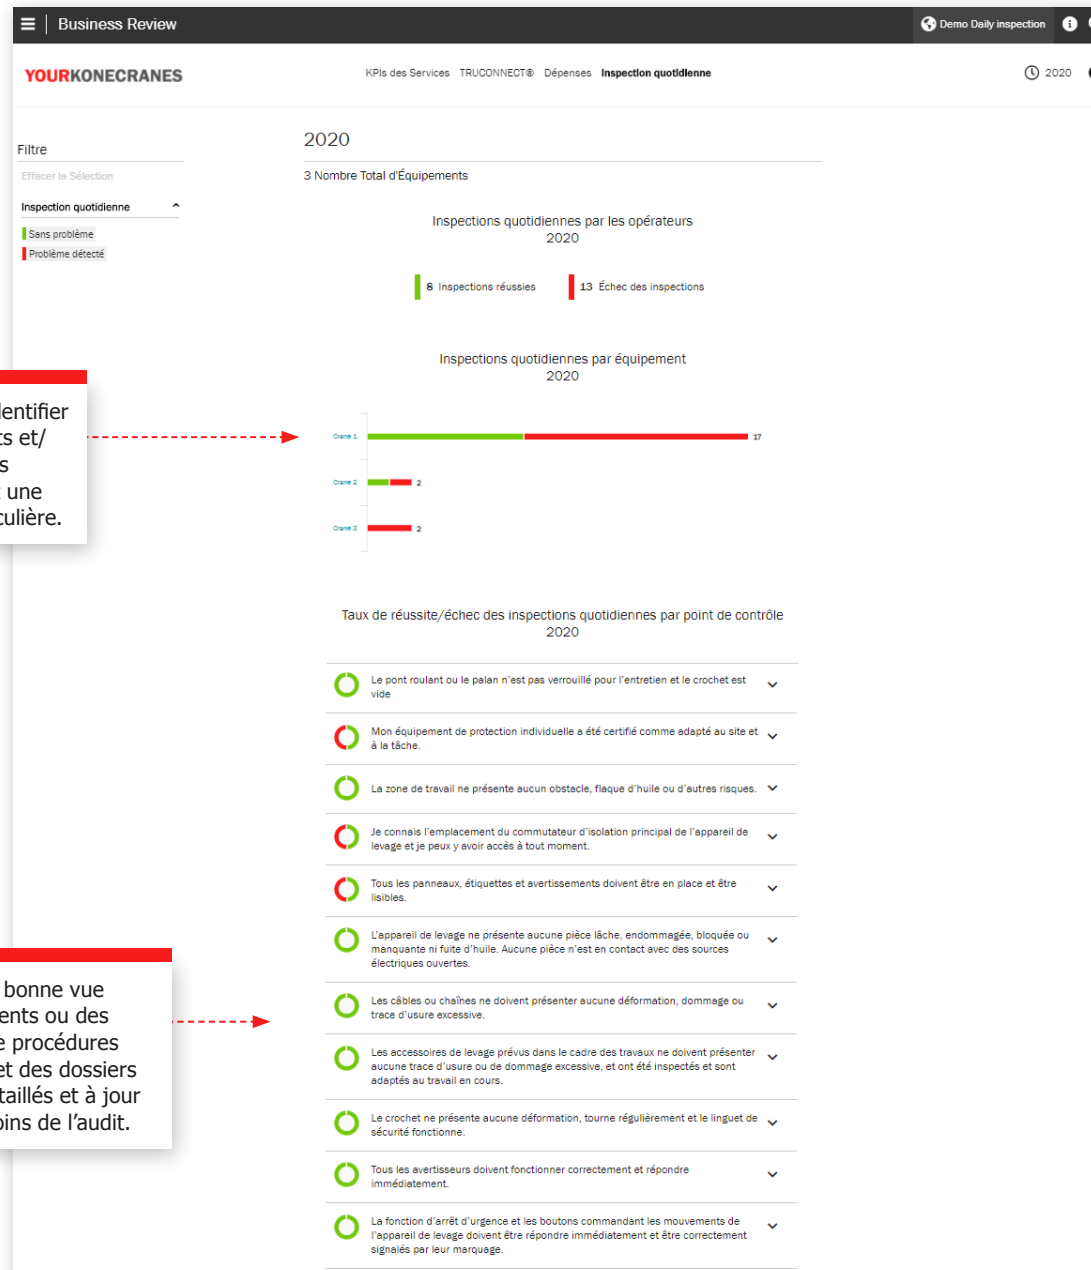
Business Review

Demo Daily inspection

YOURKONECRANES

KPIs des Services TRUCONNECT® Dépenses Inspection quotidienne

2020

Filtre

Effacer la Sélection

Inspection quotidienne

Sans problème

Problème détecté

2020

3 Nombre Total d'Équipements

Inspections quotidiennes par les opérateurs
2020

8 Inspections réussies

13 Échec des inspections

Inspections quotidiennes par équipement
2020

lentifier
ts et/
s
une
culière.

Crane 1 17

Crane 2 2

Crane 3 2

Taux de réussite/échec des inspections quotidiennes par point de contrôle
2020

Le pont roulant ou le palan n'est pas verrouillé pour l'entretien et le crochet est vide

Mon équipement de protection individuelle a été certifié comme adapté au site et à la tâche.

La zone de travail ne présente aucun obstacle, flaque d'huile ou d'autres risques.

Je connais l'emplacement du commutateur d'isolation principal de l'appareil de levage et je peux y accès à tout moment.

Tous les panneaux, étiquettes et avertissements doivent être en place et être lisibles.

L'appareil de levage ne présente aucune pièce lâche, endommagée, bloquée ou manquante ni fuite d'huile. Aucune pièce n'est en contact avec des sources électriques ouvertes.

bonne vue
ents ou des
e procédures
et des dossiers
taillés et à jour
oins de l'audit.

Les câbles ou chaînes ne doivent présenter aucune déformation, dommage ou trace d'usure excessive.

Les accessoires de levage prévus dans le cadre des travaux ne doivent présenter aucune trace d'usure ou de dommage excessive, et ont été inspectés et sont adaptés au travail en cours.

Le crochet ne présente aucune déformation, tourne régulièrement et le linguet de sécurité fonctionne.

Tous les avertisseurs doivent fonctionner correctement et répondre immédiatement.

La fonction d'arrêt d'urgence et les boutons commandant les mouvements de l'appareil de levage doivent être répondre immédiatement et être correctement signalés par leur marquage.